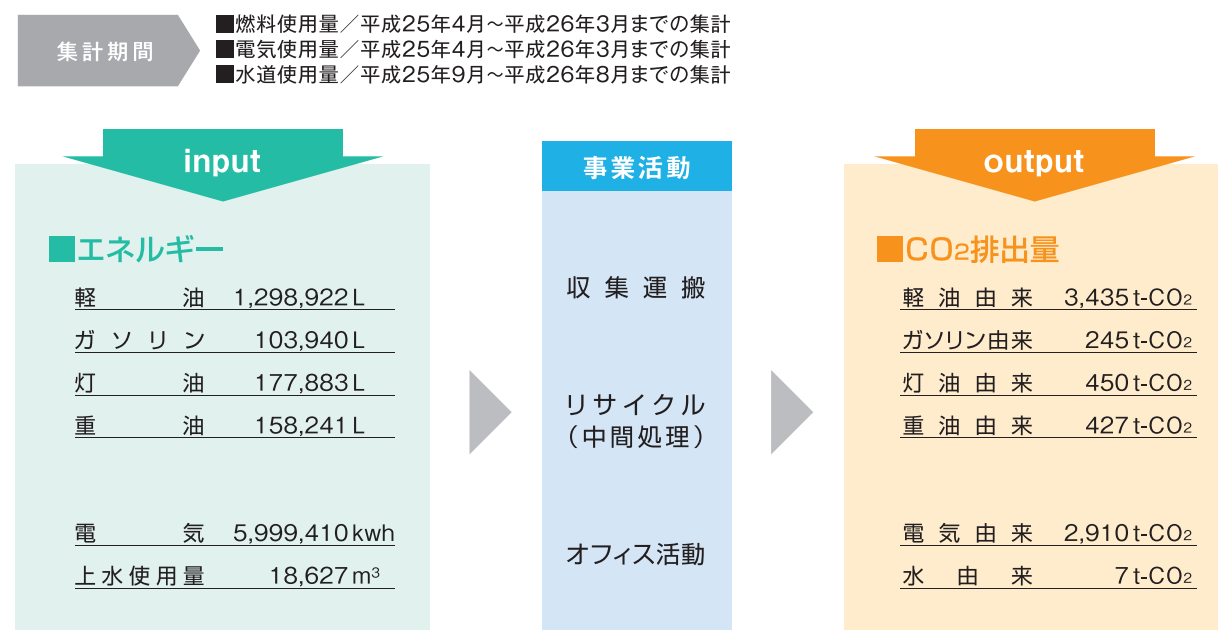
集計期間

■燃料使用量／平成25年4月～平成26年3月までの集計
■電気使用量／平成25年4月～平成26年3月までの集計
■水道使用量／平成25年9月～平成26年8月までの集計

input

■エネルギー

| | |
|---|---|
| 軽油 | 1,298,922 L |
| ガソリン | 103,940 L |
| 灯油 | 177,883 L |
| 重油 | 158,241 L |
| 電気 | 5,999,410 kwh |
| 上水使用量 | 18,627 $m^3$ |

事業活動

収集運搬

リサイクル
（中間処理）

オフィス活動

output

■$CO_2$排出量

| | |
|---|---|
| 軽油由来 | 3,435 t-$CO_2$ |
| ガソリン由来 | 245 t-$CO_2$ |
| 灯油由来 | 450 t-$CO_2$ |
| 重油由来 | 427 t-$CO_2$ |
| 電気由来 | 2,910 t-$CO_2$ |
| 水由来 | 7 t-$CO_2$ |